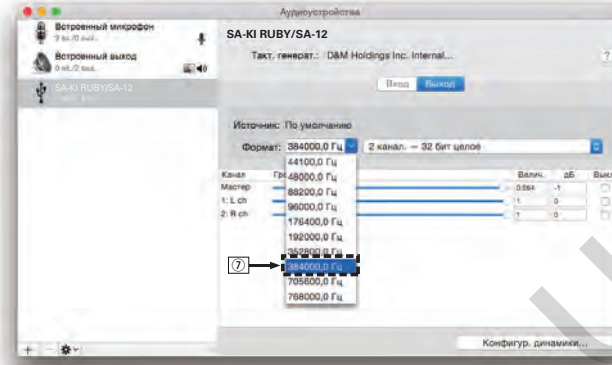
Аудиоустройства

Встроенный микрофон
2 вх./0 вых.

Встроенный выход
0 вх./2 вых.

SA-KI RUBY/SA-12

SA-KI RUBY/SA-12

Такт. генерат.: D&M Holdings Inc. Internal...

?

Вход Выход

Источник: По умолчанию

Формат: 384000,0 Гц

2 канал. — 32 бит целое

Канал
Мастер
1: L ch
2: R ch

Гр

Велич. дБ Выкл
0.584 -1
1 0
1 0

44100,0 Гц
48000,0 Гц
88200,0 Гц
96000,0 Гц
176400,0 Гц
192000,0 Гц
352800,0 Гц
384000,0 Гц
705600,0 Гц
768000,0 Гц

⑦

Конфигур. динамики...

+ −